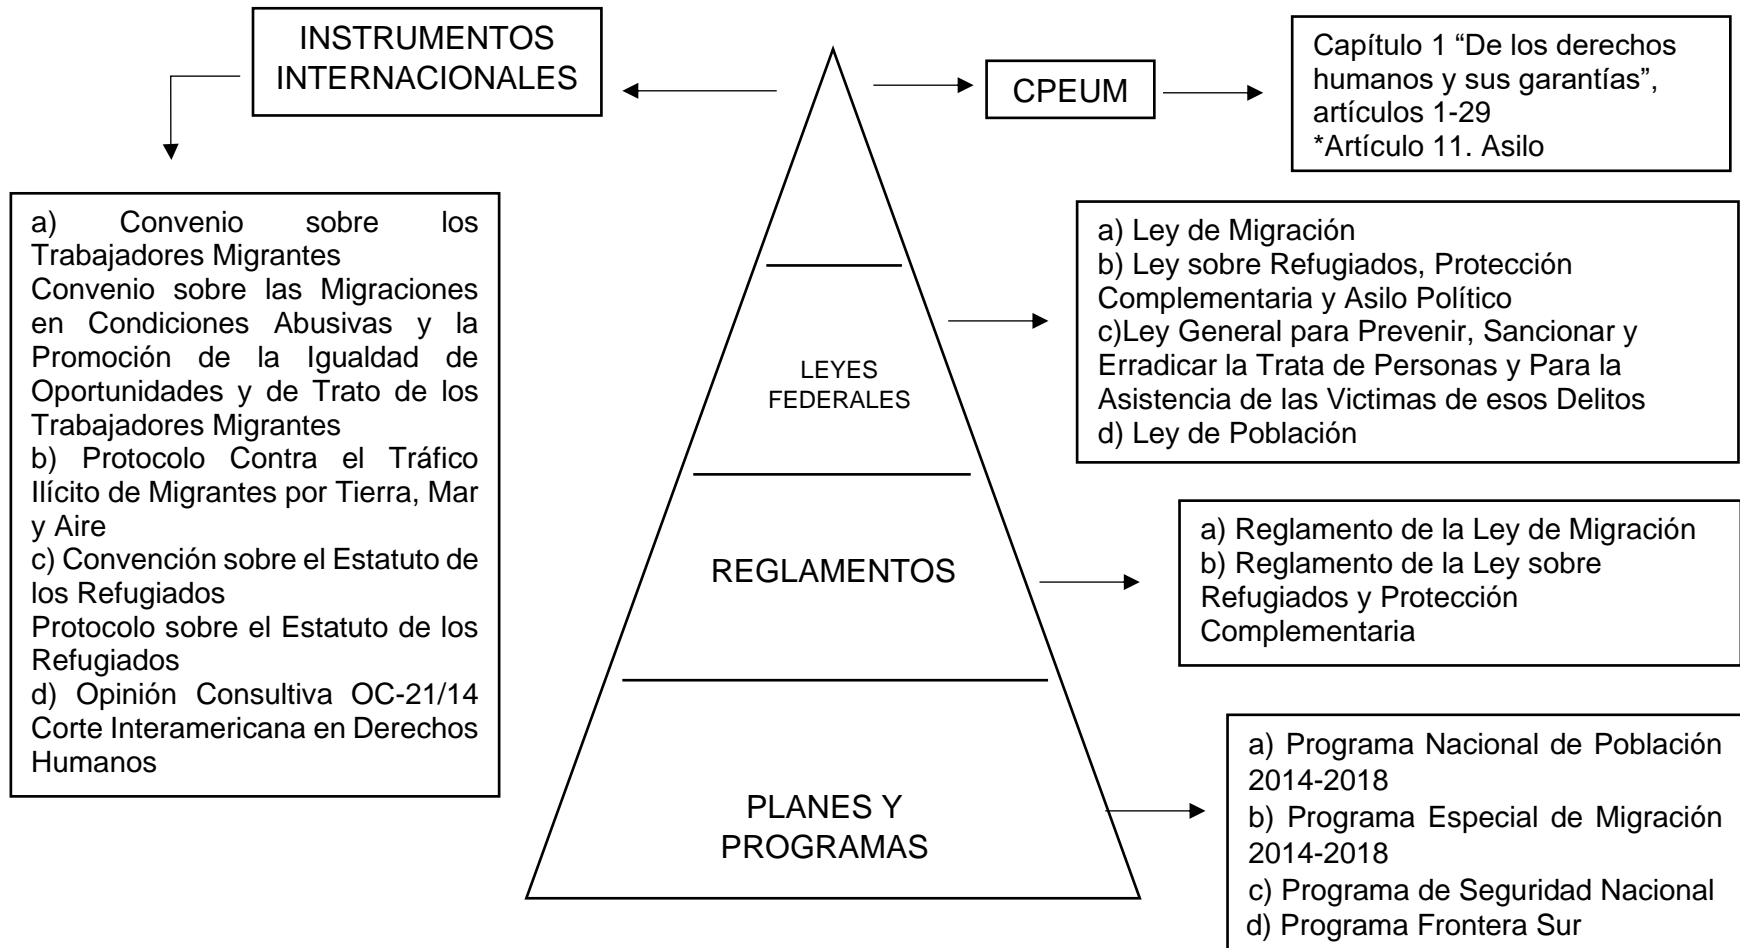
INSTRUMENTOS INTERNACIONALES

CPEUM

Capítulo 1 “De los derechos humanos y sus garantías”, artículos 1-29
*Artículo 11. Asilo

a) Convenio sobre los Trabajadores Migrantes
Convenio sobre las Migraciones en Condiciones Abusivas y la Promoción de la Igualdad de Oportunidades y de Trato de los Trabajadores Migrantes
b) Protocolo Contra el Tráfico Ilícito de Migrantes por Tierra, Mar y Aire
c) Convención sobre el Estatuto de los Refugiados
Protocolo sobre el Estatuto de los Refugiados
d) Opinión Consultiva OC-21/14 Corte Interamericana en Derechos Humanos

LEYES FEDERALES

a) Ley de Migración
b) Ley sobre Refugiados, Protección Complementaria y Asilo Político
c)Ley General para Prevenir, Sancionar y Erradicar la Trata de Personas y Para la Asistencia de las Victimas de esos Delitos
d) Ley de Población

REGLAMENTOS

a) Reglamento de la Ley de Migración
b) Reglamento de la Ley sobre Refugiados y Protección Complementaria

PLANES Y PROGRAMAS

a) Programa Nacional de Población 2014-2018
b) Programa Especial de Migración 2014-2018
c) Programa de Seguridad Nacional
d) Programa Frontera Sur